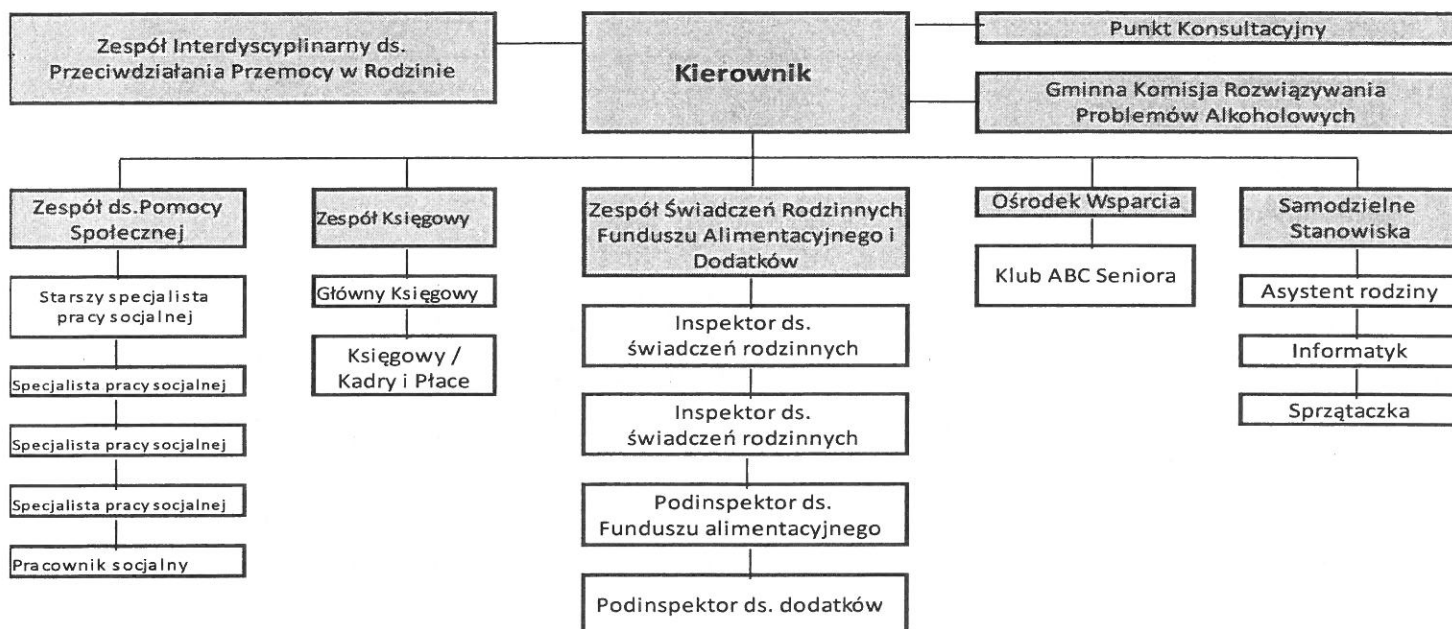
Zespół Interdyscyplinarny ds. Przeciwdziałania Przemocy w Rodzinie

Kierownik

Punkt Konsultacyjny

Gminna Komisja Rozwiązywania Problemów Alkoholowych

Zespół ds.Pomocy Społecznej

Starszy specjalista pracy socjalnej

Specjalista pracy socjalnej

Specjalista pracy socjalnej

Specjalista pracy socjalnej

Pracownik socjalny

Zespół Księgowy

Główny Księgowy

Księgowy / Kadry i Płace

Zespół Świadczeń Rodzinnych Funduszu Alimentacyjnego i Dodatków

Inspektor ds. świadczeń rodzinnych

Inspektor ds. świadczeń rodzinnych

Podinspektor ds. Funduszu alimentacyjnego

Podinspektor ds. dodatków

Ośrodek Wsparcia

Klub ABC Seniora

Samodzielne Stanowiska

Asystent rodziny

Informatyk

Sprzątaczka